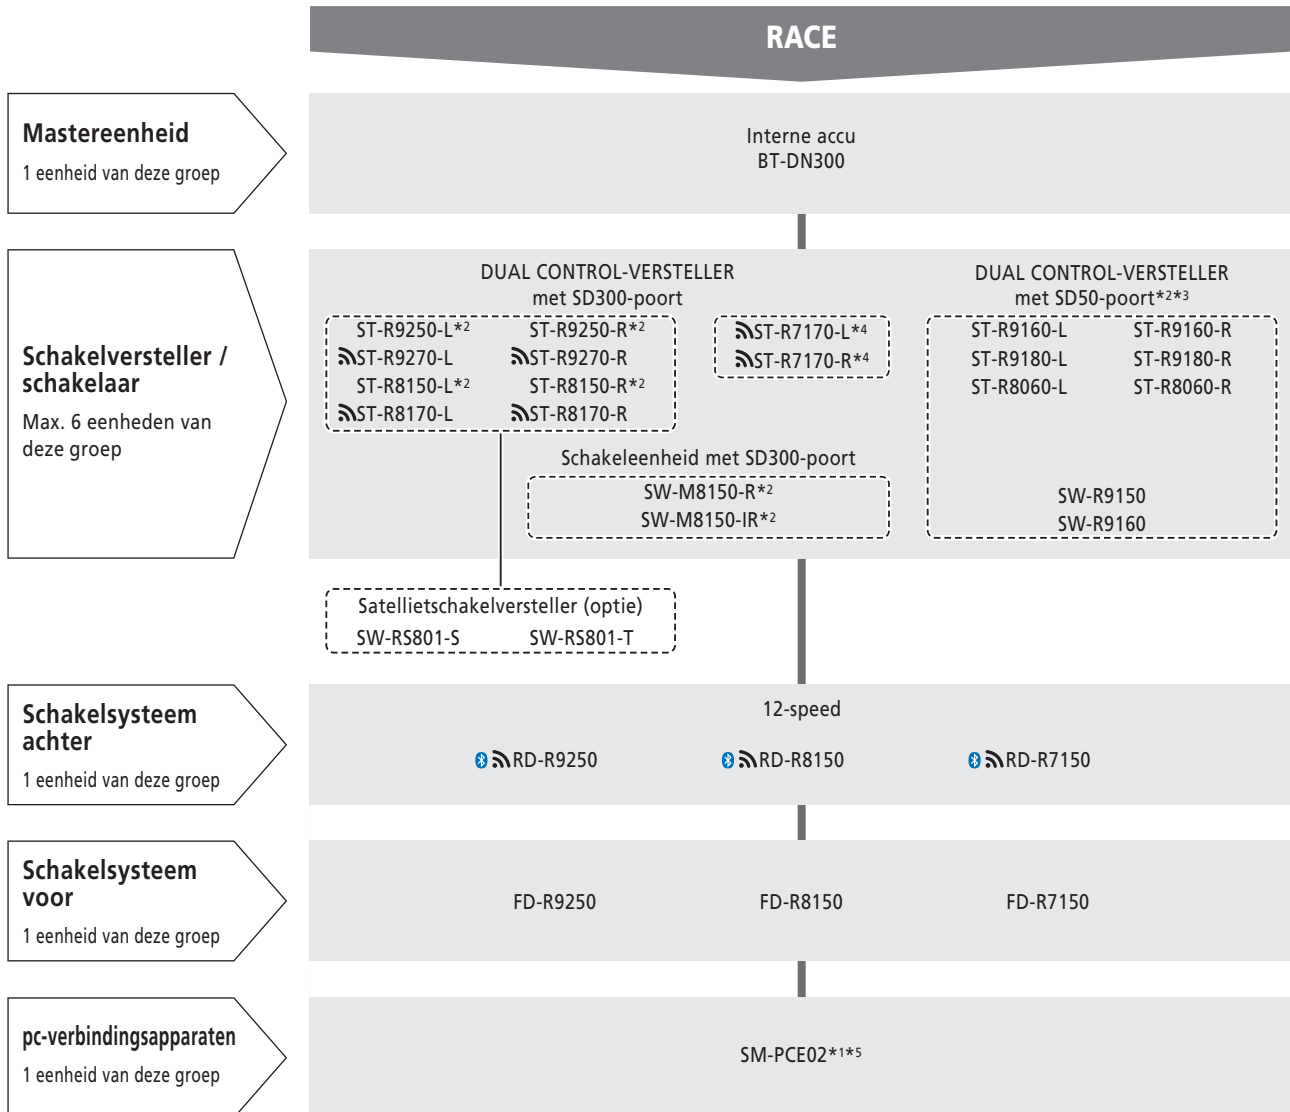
RACE

Mastereenheid
1 eenheid van deze groep

Interne accu
BT-DN300

Schakelversteller / schakelaar
Max. 6 eenheden van deze groep

DUAL CONTROL-VERSTELLER
met SD300-poort

ST-R9250-L*2 ST-R9250-R*2
ST-R9270-L ST-R9270-R
ST-R8150-L*2 ST-R8150-R*2
ST-R8170-L ST-R8170-R

ST-R7170-L*4
ST-R7170-R*4

DUAL CONTROL-VERSTELLER
met SD50-poort*2*3

ST-R9160-L ST-R9160-R
ST-R9180-L ST-R9180-R
ST-R8060-L ST-R8060-R

Schakeleenheid met SD300-poort
SW-M8150-R*2
SW-M8150-IR*2

SW-R9150
SW-R9160

Satellietschakelversteller (optie)
SW-RS801-S SW-RS801-T

Schakelsysteem achter
1 eenheid van deze groep

12-speed

RD-R9250 RD-R8150 RD-R7150

Schakelsysteem voor
1 eenheid van deze groep

FD-R9250 FD-R8150 FD-R7150

pc-verbindingsapparaten
1 eenheid van deze groep

SM-PCE02*1*5